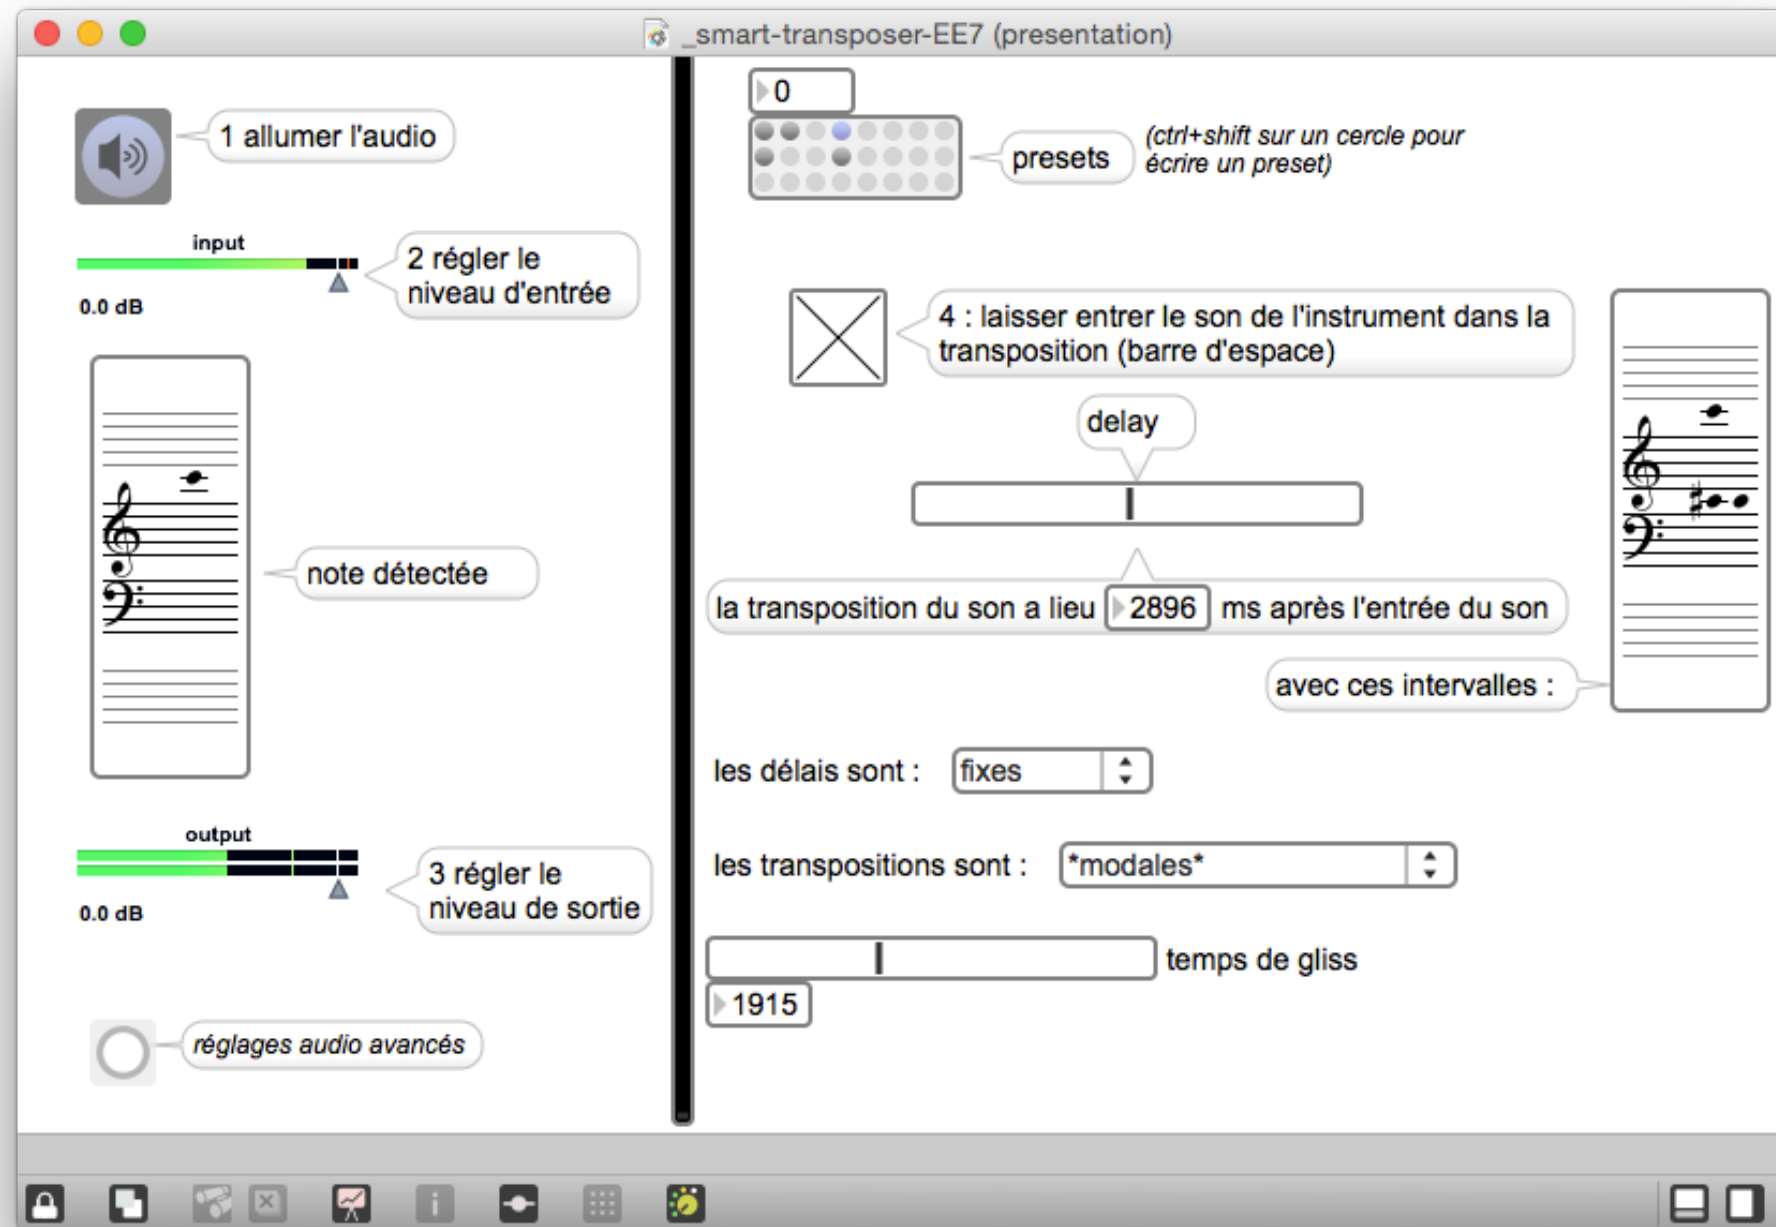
_smart-transposer-EE7 (presentation)

1 allumer l'audio

input

0.0 dB

2 régler le niveau d'entrée

note détectée

output

0.0 dB

3 régler le niveau de sortie

réglages audio avancés

0

presets

(ctrl+shift sur un cercle pour écrire un preset)

4 : laisser entrer le son de l'instrument dans la transposition (barre d'espace)

delay

la transposition du son a lieu 2896 ms après l'entrée du son

avec ces intervalles :

les délais sont : fixes

les transpositions sont : *modales*

temps de gliss

1915